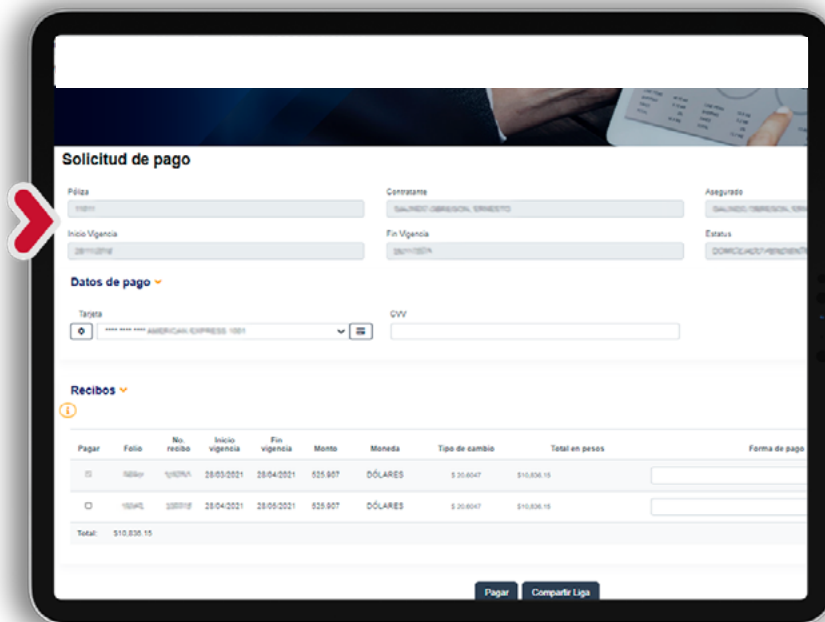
Solicitud de pago

Póliza
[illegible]

Contratante
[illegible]

Asegurado
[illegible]

Inicio Vigencia
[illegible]

Fin Vigencia
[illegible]

Estatus
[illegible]

Datos de pago

Tarjeta
**** **** **** AMERICAN EXPRESS 1001

CVV

Recibos

| Pagar | Folio | No. recibo | Inicio vigencia | Fin vigencia | Monto | Moneda | Tipo de cambio | Total en pesos | Forma de pago |
|---|---|---|---|---|---|---|---|---|---|
| | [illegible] | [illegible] | 28/03/2021 | 28/04/2021 | 525.907 | DÓLARES | $ 20.6047 | $10,836.15 | |
| | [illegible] | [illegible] | 28/04/2021 | 28/05/2021 | 525.907 | DÓLARES | $ 20.6047 | $10,836.15 | |
| Total: | $10,836.15 | | | | | | | | |

Pagar
Compartir Liga